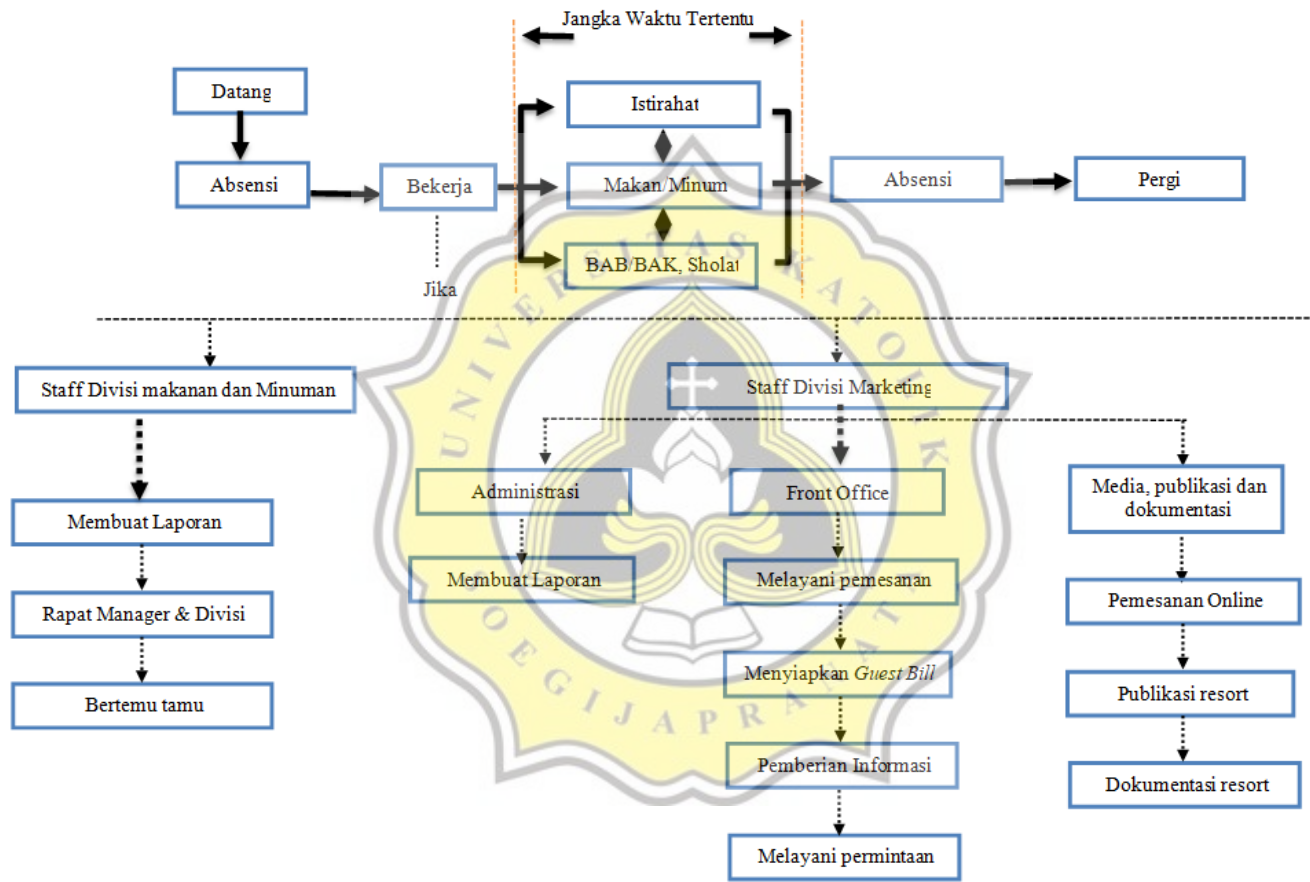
Jangka Waktu Tertentu

Datang

Absensi

Bekerja

Jika

Istirahat

Makan/Minum

BAB/BAK, Sholat

Absensi

Pergi

Staff Divisi makanan dan Minuman

Membuat Laporan

Rapat Manager & Divisi

Bertemu tamu

Staff Divisi Marketing

Administrasi

Membuat Laporan

Front Office

Melayani pemesanan

Menyiapkan *Guest Bill*

Pemberian Informasi

Melayani permintaan

Media, publikasi dan dokumentasi

Pemesanan Online

Publikasi resort

Dokumentasi resort

UNIVERSITAS KATOLIK SOEGIJAPRANATA